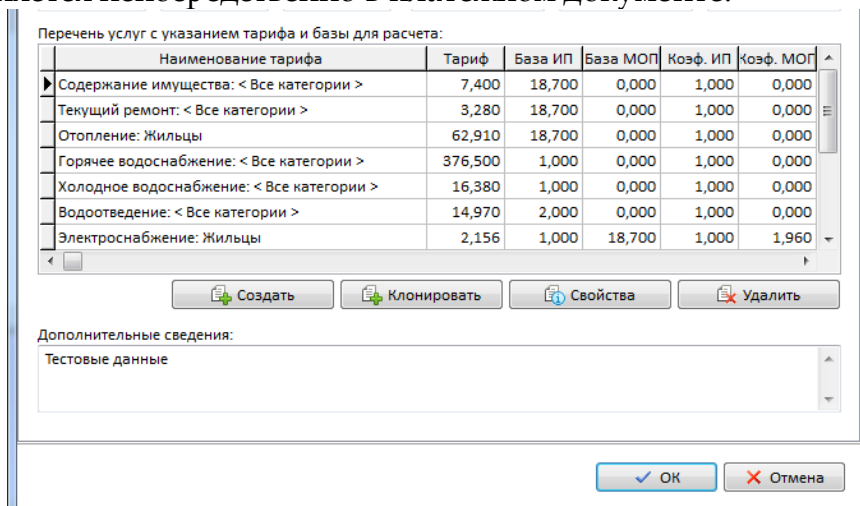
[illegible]

Перечень услуг с указанием тарифа и базы для расчета:

| Наименование тарифа | Тариф | База ИП | База МОП | Коэф. ИП | Коэф. МОП |
|---|---|---|---|---|---|
| Содержание имущества: < Все категории > | 7,400 | 18,700 | 0,000 | 1,000 | 0,000 |
| Текущий ремонт: < Все категории > | 3,280 | 18,700 | 0,000 | 1,000 | 0,000 |
| Отопление: Жильцы | 62,910 | 18,700 | 0,000 | 1,000 | 0,000 |
| Горячее водоснабжение: < Все категории > | 376,500 | 1,000 | 0,000 | 1,000 | 0,000 |
| Холодное водоснабжение: < Все категории > | 16,380 | 1,000 | 0,000 | 1,000 | 0,000 |
| Водоотведение: < Все категории > | 14,970 | 2,000 | 0,000 | 1,000 | 0,000 |
| Электроснабжение: Жильцы | 2,156 | 1,000 | 18,700 | 1,000 | 1,960 |

Создать
Клонировать
Свойства
Удалить

Дополнительные сведения:
Тестовые данные

ОК
Отмена